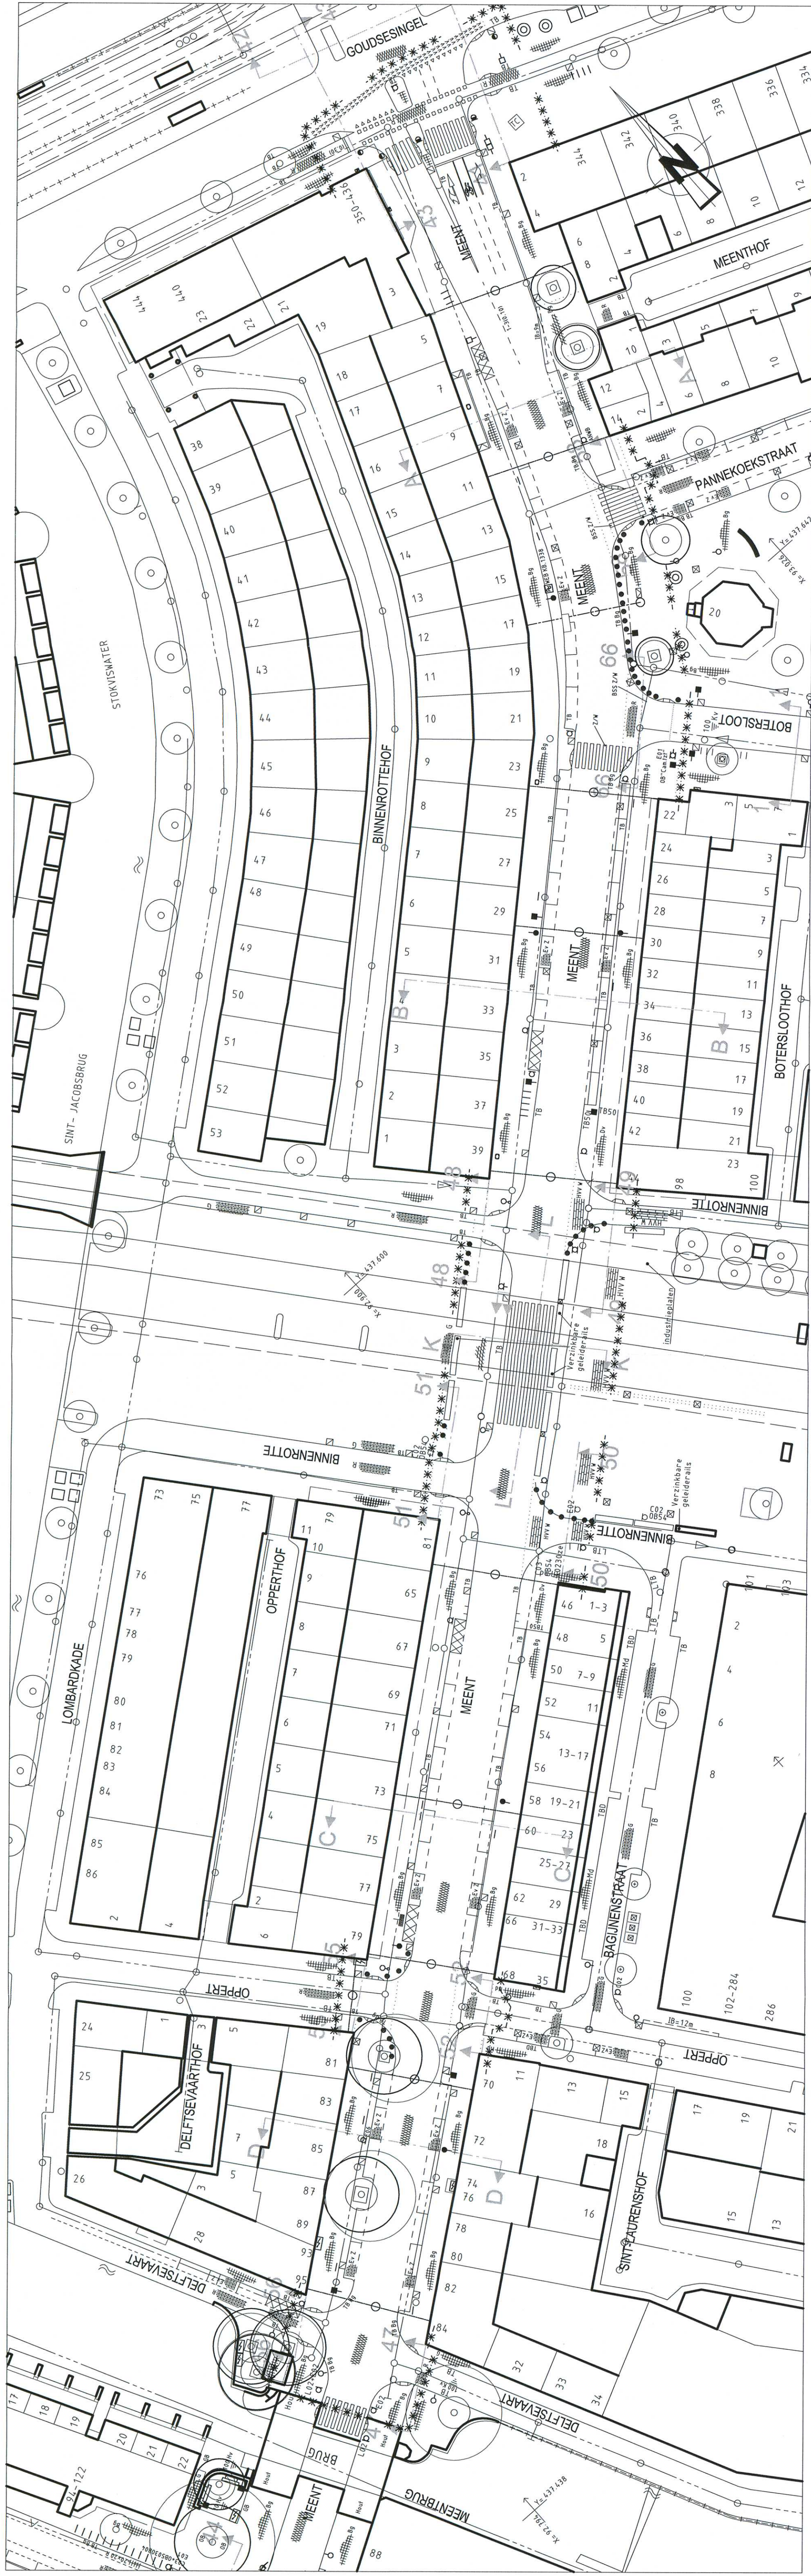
GOUDSESINGEL
MEENT
MEENTHOF
344
342
340
338
336
334
350-436
444
440
23
22
21
19
18
17
16
15
14
13
12
11
10
9
8
7
6
5
4
3
2
1
PANNEKOEKSTRAAT
BOTERSLOOT
20
38
39
40
41
42
43
44
45
46
47
48
49
50
51
52
53
STOKVISWATER
BINNENROTTEHOF
25
27
29
31
33
35
37
39
MEENT
BOTERSLOOTHOF
24
26
28
30
32
34
36
40
42
98
100
SINT-JACOBSBRUG
BINNENROTTE
BINNENROTTE
BINNENROTTE
LOMBARDKADE
OPPERTHOF
73
75
76
77
78
79
80
81
82
83
84
85
86
65
67
69
71
MEENT
46
1-3
48
50
7-9
52
54
13-17
56
58
19-21
60
23
25-27
62
29
66
31-33
68
35
BAGIJNENSTRAAT
101
102-284
286
OPPERT
OPPERT
DELFTSEVAARTHOF
24
25
26
28
87
89
93
95
70
72
74
76
78
80
82
84
SINT-LAURENSHOF
DELFTSEVAART
DELFTSEVAART
BRUG
MEENT
MEENTBRUG
32
33
34
88
17
18
19
20
21
22
A
B
C
D
K
L